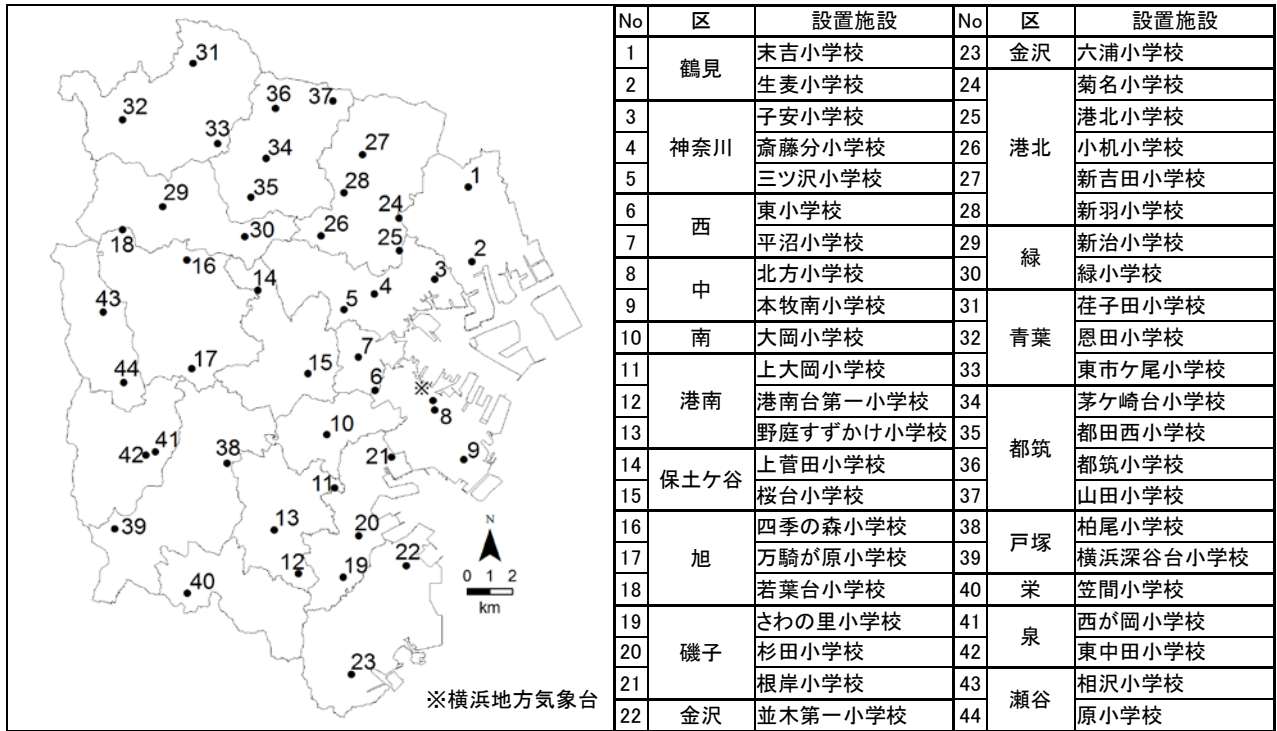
31
32
36
37
33
34
27
1
29
35
28
24
18
30
26
25
2
16
14
3
43
5
4
44
17
15
7
6
※
8
10
42
41
38
21
9
11
39
13
20
12
19
22
40
23
N
0 1 2
km
※横浜地方気象台

| No | 区 | 設置施設 | No | 区 | 設置施設 |
|---|---|---|---|---|---|
| 1 | 鶴見 | 末吉小学校 | 23 | 金沢 | 六浦小学校 |
| 2 | | 生麦小学校 | 24 | 港北 | 菊名小学校 |
| 3 | 神奈川 | 子安小学校 | 25 | | 港北小学校 |
| 4 | | 斎藤分小学校 | 26 | | 小机小学校 |
| 5 | | 三ツ沢小学校 | 27 | | 新吉田小学校 |
| 6 | 西 | 東小学校 | 28 | | 新羽小学校 |
| 7 | | 平沼小学校 | 29 | 緑 | 新治小学校 |
| 8 | 中 | 北方小学校 | 30 | | 緑小学校 |
| 9 | | 本牧南小学校 | 31 | 青葉 | 荏子田小学校 |
| 10 | 南 | 大岡小学校 | 32 | | 恩田小学校 |
| 11 | 港南 | 上大岡小学校 | 33 | | 東市ケ尾小学校 |
| 12 | | 港南台第一小学校 | 34 | 都筑 | 茅ケ崎台小学校 |
| 13 | | 野庭すずかけ小学校 | 35 | | 都田西小学校 |
| 14 | 保土ケ谷 | 上菅田小学校 | 36 | | 都筑小学校 |
| 15 | | 桜台小学校 | 37 | | 山田小学校 |
| 16 | 旭 | 四季の森小学校 | 38 | 戸塚 | 柏尾小学校 |
| 17 | | 万騎が原小学校 | 39 | | 横浜深谷台小学校 |
| 18 | | 若葉台小学校 | 40 | 栄 | 笠間小学校 |
| 19 | 磯子 | さわの里小学校 | 41 | 泉 | 西が岡小学校 |
| 20 | | 杉田小学校 | 42 | | 東中田小学校 |
| 21 | | 根岸小学校 | 43 | 瀬谷 | 相沢小学校 |
| 22 | 金沢 | 並木第一小学校 | 44 | | 原小学校 |